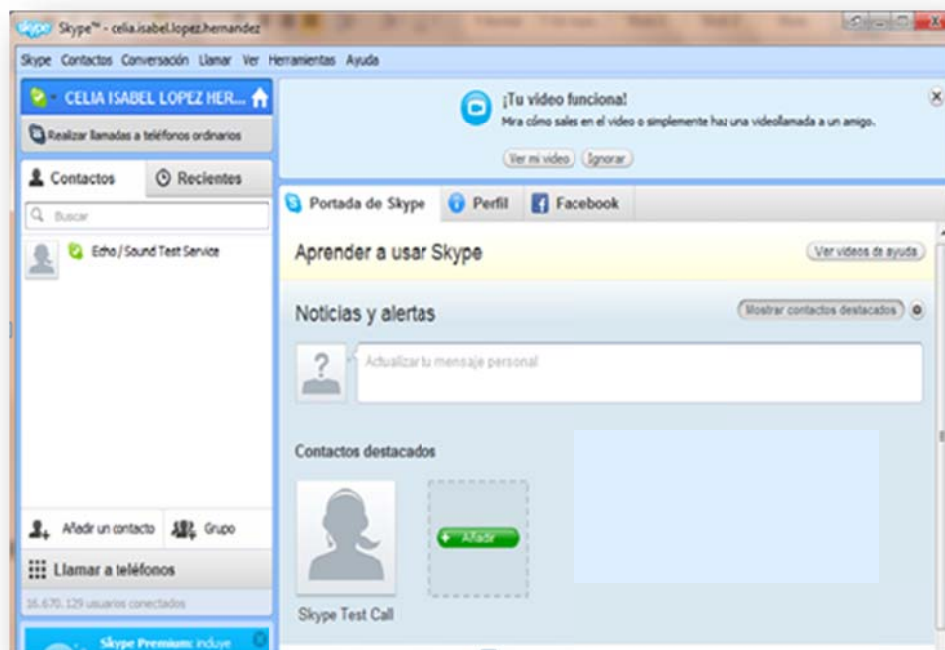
skype Skype™ - celia.isabel.lopez.hernandez

Skype Contactos Conversación Llamar Ver Herramientas Ayuda

CELIA ISABEL LOPEZ HER...

Realizar llamadas a teléfonos ordinarios

Contactos

Recientes

Buscar

Echo / Sound Test Service

Añadir un contacto

Grupo

Llamar a teléfonos

16.670.129 usuarios conectados

Skype Premium: incluye

¡Tu video funciona!

Mira cómo sales en el video o simplemente haz una videollamada a un amigo.

Ver mi video

Ignorar

Portada de Skype

Perfil

Facebook

Aprender a usar Skype

Ver videos de ayuda

Noticias y alertas

Mostrar contactos destacados

Actualizar tu mensaje personal

Contactos destacados

Añadir

Skype Test Call